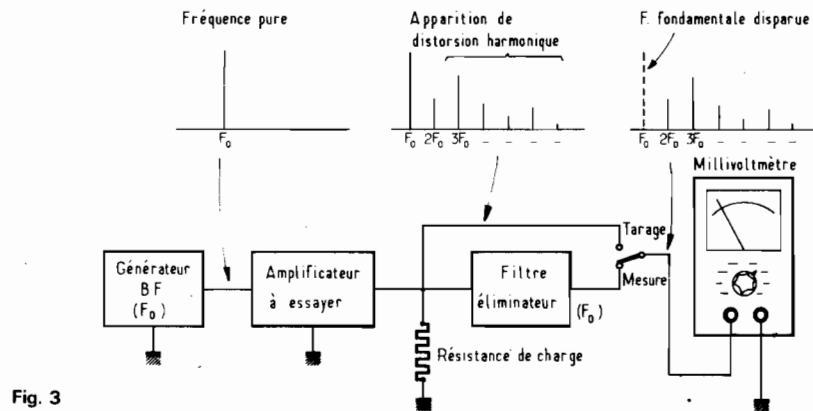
Fréquence pure

$F_0$

Apparition de distorsion harmonique

$F_0$ $2F_0$ $3F_0$

F. fondamentale disparue

$F_0$ $2F_0$ $3F_0$

Millivoltmètre

Tarage

Mesure

Générateur B F ($F_0$)

Amplificateur à essayer

Filtre éliminateur

($F_0$)

Résistance de charge

Fig. 3